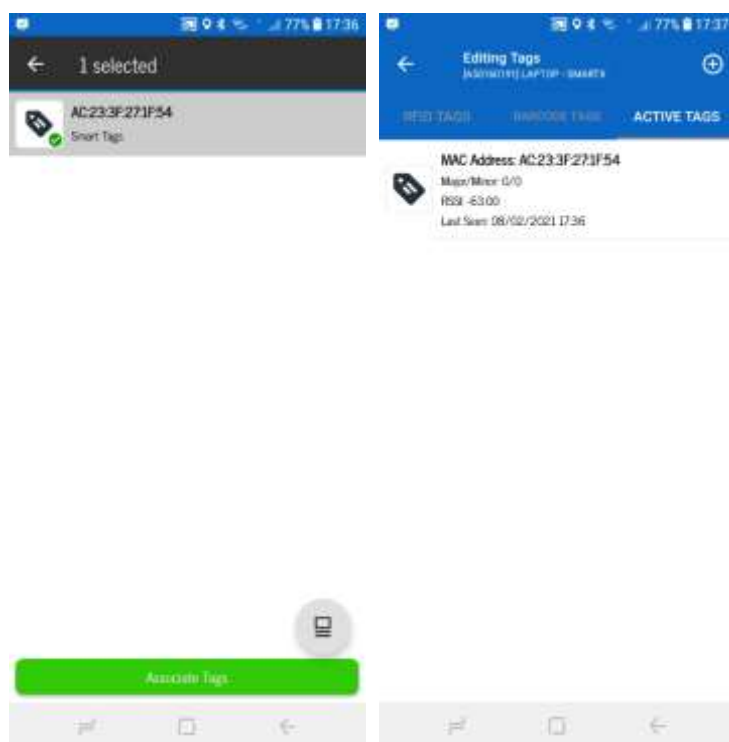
77% 17:36

1 selected

AC:23:3F:27:1F:54
Smart Tags

Associate Tags

77% 17:37

Editing Tags
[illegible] LAPTOP - SMARTX

RFID TAGS
BARCODE TAGS
ACTIVE TAGS

MAC Address: AC:23:3F:27:1F:54
Major/Minor: 0/0
RSSI: -63.00
Last Seen: 08/02/2021 17:36